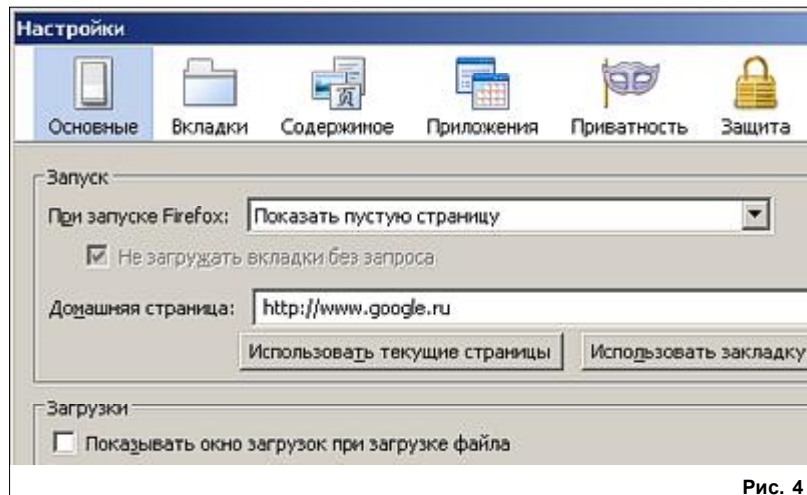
Настройки

Основные Вкладки Содержимое Приложения Приватность Защита

Запуск

При запуске Firefox: Показать пустую страницу

Не загружать вкладки без запроса

Домашняя страница: http://www.google.ru

Использовать текущие страницы Использовать закладку

Загрузки

Показывать окно загрузок при загрузке файла

Рис. 4